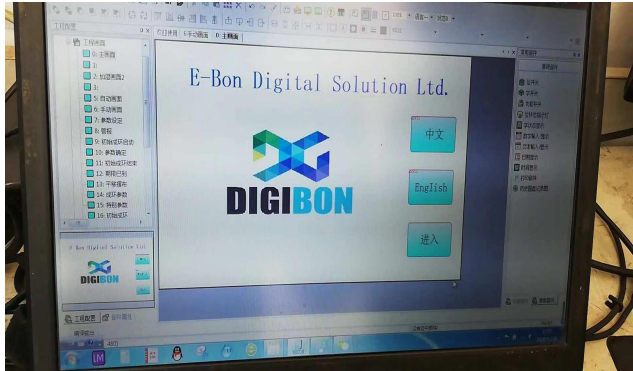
E-Bon Digital Solution Ltd.

DIGIBON

中文

English

进入

工程画面

0: 主画面

1:

2: 加温画面2

3:

5: 自动画面

6: 手动画面

7: 参数设定

8: 报警

9: 初始或开启动

10: 参数确定

11: 初始或开结束

12: 即时记录

13: 干燥操作

14: 成环参数

15: 特別参数

16: 初始或开

E-Bon Digital Solution Ltd.

DIGIBON

工程配置

0: 主画面